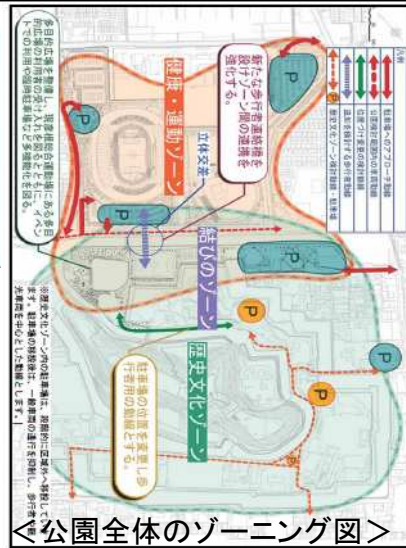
凡例
駐車場へのアプローチ動線
健康・運動ゾーンの歩行者動線
結びのゾーンの歩行者動線
歴史文化ゾーンの歩行者動線
新たな主要動線（歩行者）
ゾーン間の連携動線・駐車場

健康・運動ゾーン
新たな歩行者動線を設けゾーン間の連携を強化する。
立体交差
多目的広場を整備し、県営陸上競技場や補助競技場と一体的な総合運動公園としての機能を維持するとともに、イベントでの利用や臨時駐車場など多機能化を図る。

結びのゾーン

歴史文化ゾーン
駐車場の位置を変更し、歩行者動線の確保とする。
※歴史文化ゾーン内の駐車場は、段階的に区域外へ移設します。駐車場の移設後は、一般車両の進入を抑制し、歩行者や公共交通を中心とした動線とします。

P
P
P
P
P
P
P
P

<公園全体のゾーニング図>